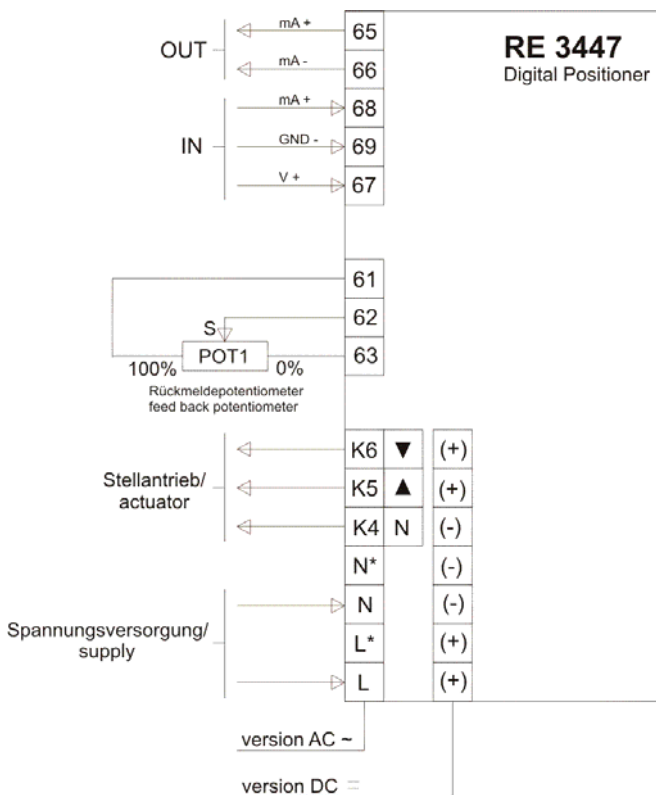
RE 3447
Digital Positioner

OUT
mA +
65
mA -
66

IN
mA +
68
GND -
69
V +
67

61
S
62
100%
POT1
0%
63
Rückmeldepotentiometer
feed back potentiometer

Stellantrieb/
actuator
K6 ▼ (+)
K5 ▲ (+)
K4 N (-)
N* (-)

Spannungsversorgung/
supply
N (-)
L* (+)
L (+)

version AC ~
version DC =